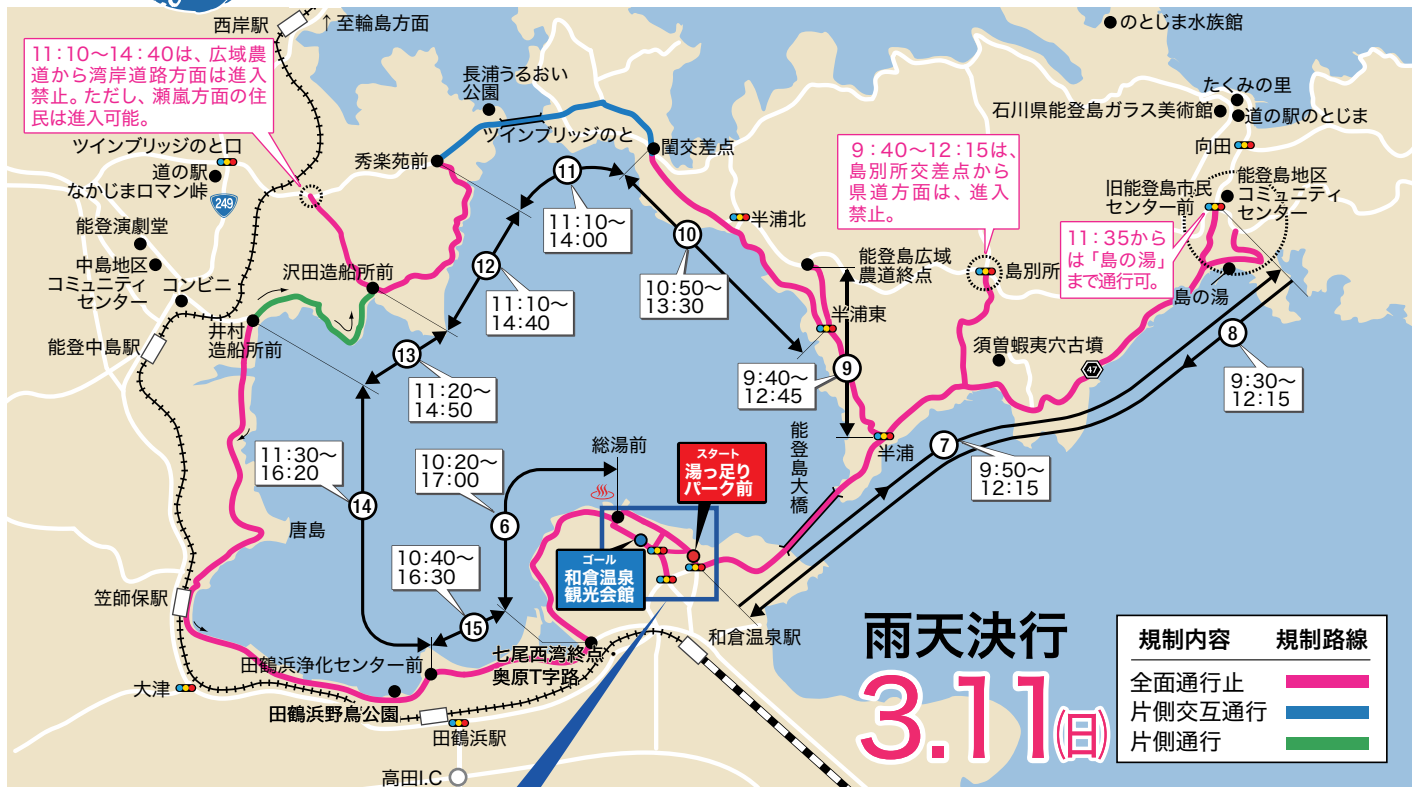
西岸駅
↑至輪島方面
のとじま水族館
11:10〜14:40は、広域農道から湾岸道路方面は進入禁止。ただし、瀬嵐方面の住民は進入可能。
長浦うるおい公園
たくみの里
石川県能登島ガラス美術館
道の駅のとじま
ツインブリッジのと口
道の駅なかじまロマン峠
249
ツインブリッジのと
閨交差点
向田
秀楽苑前
11
9:40〜12:15は、島別所交差点から県道方面は、進入禁止。
旧能登島市民センター前
能登島地区コミュニティセンター
11:10〜14:00
半浦北
能登演劇堂
10
中島地区コミュニティセンター
コンビニ
沢田造船所前
12
10:50〜13:30
能登島広域農道終点
島別所
11:35からは「島の湯」まで通行可。
島の湯
井村造船所前
11:10〜14:40
半浦東
能登中島駅
13
須曽蝦夷穴古墳
8
9
47
11:20〜14:50
9:40〜12:45
9:30〜12:15
11:30〜16:20
能登島大橋
半浦
7
10:20〜17:00
総湯前
スタート
湯っ足りパーク前
9:50〜12:15
14
唐島
6
ゴール
和倉温泉観光会館
10:40〜16:30
笠師保駅
15
和倉温泉駅
雨天決行
田鶴浜浄化センター前
七尾西湾終点・奥原T字路
規制内容
規制路線
全面通行止
大津
片側交互通行
田鶴浜野鳥公園
3.11(日)
片側通行
田鶴浜駅
高田I.C